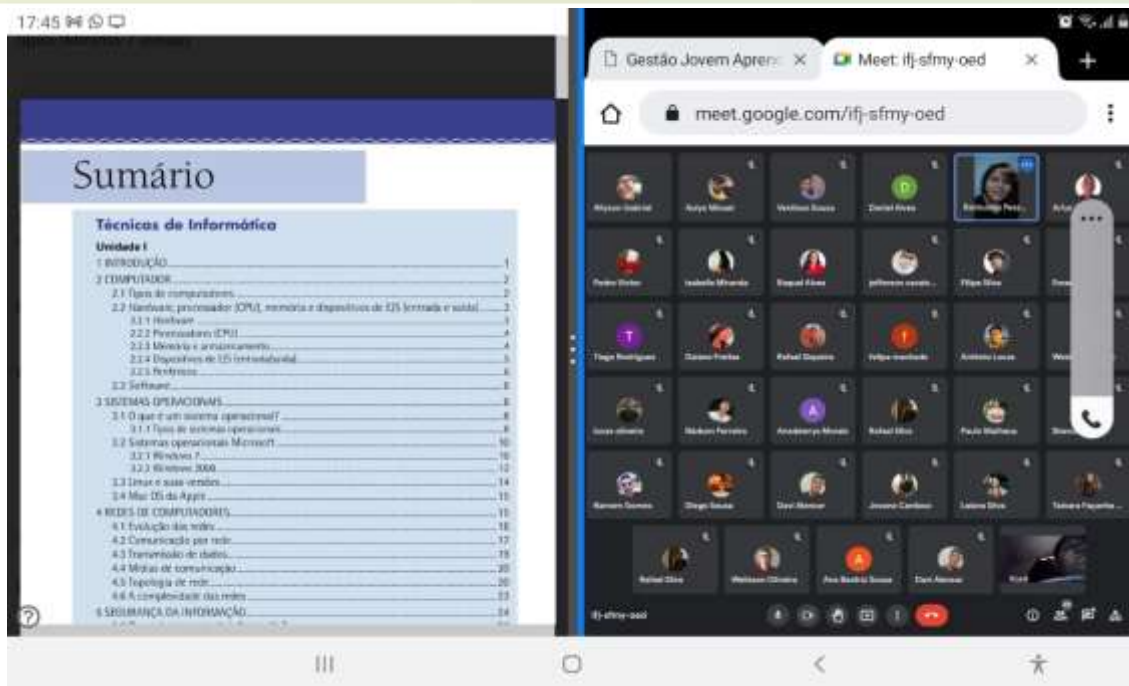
17:45

Sumário

Técnicas de Informática

Unidade I

1 INTRODUÇÃO 1
2 COMPUTADOR 2
2.1 Tipos de computadores 2
2.2 Hardware: processador (CPU), memória e dispositivos de E/S (entrada e saída) 3
2.2.1 Hardware 3
2.2.2 Processadores (CPU) 4
2.2.3 Memória e armazenamento 4
2.2.4 Dispositivos de E/S (entrada/saída) 5
2.2.5 Periféricos 6
2.3 Software 6
3 SISTEMAS OPERACIONAIS 8
3.1 O que é um sistema operacional? 8
3.1.1 Tipos de sistemas operacionais 8
3.2 Sistemas operacionais Microsoft 10
3.2.1 Windows 7 10
3.2.2 Windows 2000 12
3.3 Linux e suas versões 14
3.4 Mac OS da Apple 15
4 REDES DE COMPUTADORES 15
4.1 Evolução das redes 16
4.2 Comunicação por rede 17
4.3 Transmissão de dados 19
4.4 Mídias de comunicação 20
4.5 Topologia de rede 20
4.6 A complexidade das redes 23
5 SEGURANÇA DA INFORMAÇÃO 24

Gestão Jovem Apren ×
Meet: ifj-sfmy-oed ×
meet.google.com/ifj-sfmy-oed

Rhyan Gabriel
Anya Minati
Verônica Souza
Daniel Alves
Rafaela Pere...
Pedro Greko
Isabelle Miranda
Raquel Alves
Jefferson nasci...
Filipe Silva
Tiago Rodrigues
Gustavo Freitas
Rafael Siqueira
felipe machado
Antônio Lucas
Lucas oliveira
Nelson Ferreira
Anadenya Morais
Rafael Silva
Paulo Mathews
Kamen Gomes
Diego Souza
Davi Nunes
Jessica Cardoso
Lalana Silva
Tamara Faganha
Rafael Silva
Weliton Oliveira
Ana Beatriz Sousa
Davi Alencar
ifj-sfmy-oed